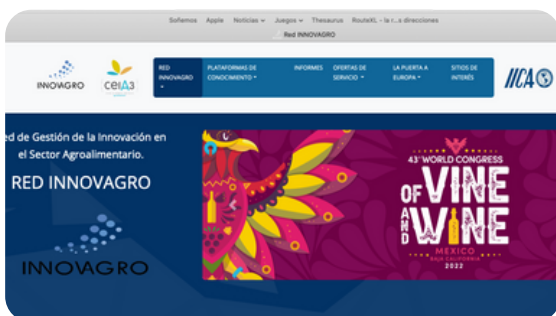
Soñemos Apple Noticias ⌄ Juegos ⌄ Thesaurus RouteXL – la r...s direcciones

Red INNOVAGRO

INNOVAGRO celA3

RED INNOVAGRO ⌄

PLATAFORMAS DE CONOCIMIENTO ⌄

INFORMES

OFERTAS DE SERVICIO ⌄

LA PUERTA A EUROPA ⌄

SITIOS DE INTERÉS

IICA

ed de Gestión de la Innovación en el Sector Agroalimentario.

RED INNOVAGRO

INNOVAGRO

43° WORLD CONGRESS OF VINE AND WINE

MEXICO BAJA CALIFORNIA 2022